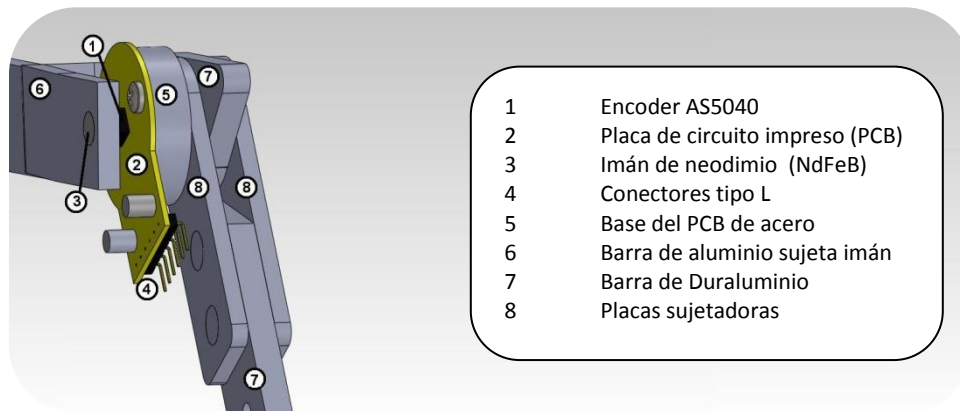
1
6
5
7
2
8
8
3
4
7

| | |
|---|---|
| 1 | Encoder AS5040 |
| 2 | Placa de circuito impreso (PCB) |
| 3 | Imán de neodimio (NdFeB) |
| 4 | Conectores tipo L |
| 5 | Base del PCB de acero |
| 6 | Barra de aluminio sujeta imán |
| 7 | Barra de Duraluminio |
| 8 | Placas sujetadoras |